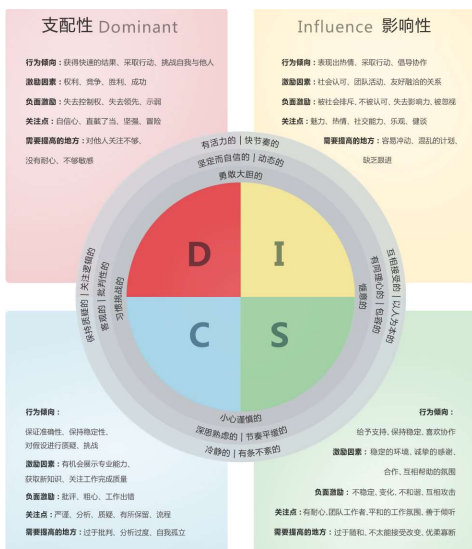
支配性 Dominant

行为倾向：获得快速的结果、采取行动、挑战自我与他人

激励因素：权利、竞争、胜利、成功

负面激励：失去控制权、失去领先、示弱

关注点：自信心、直截了当、坚强、冒险

需要提高的地方：对他人关注不够、没有耐心、不够敏感

Influence 影响性

行为倾向：表现出热情、采取行动、倡导协作

激励因素：社会认可、团队活动、友好融洽的关系

负面激励：被社会排斥、不被认可、失去影响力、被忽视

关注点：魅力、热情、社交能力、乐观、健谈

需要提高的地方：容易冲动、混乱的计划、缺乏跟进

有活力的 | 快节奏的
坚定而自信的 | 动态的
勇敢大胆的

D I C S

具有接受性 | 以人为本的
有同理心的 | 包容的
谨慎的

保持质疑的 | 关注逻辑的
客观的 | 批判性的
习惯挑战的

小心谨慎的
深思熟虑的 | 节奏平缓的
冷静的 | 有条不紊的

行为倾向：
保证准确性、保持稳定性、对假设进行质疑、挑战

激励因素：有机会展示专业能力、获取新知识、关注工作完成质量

负面激励：批评、粗心、工作出错

关注点：严谨、分析、质疑、有所保留、流程

需要提高的地方：过于批判、分析过度、自我孤立

行为倾向：
给予支持、保持稳定、喜欢协作

激励因素：稳定的环境、诚挚的感谢、合作、互相帮助的氛围

负面激励：不稳定、变化、不和谐、互相攻击

关注点：有耐心、团队工作者、平和的工作氛围、善于倾听

需要提高的地方：过于随和、不太能接受改变、优柔寡断